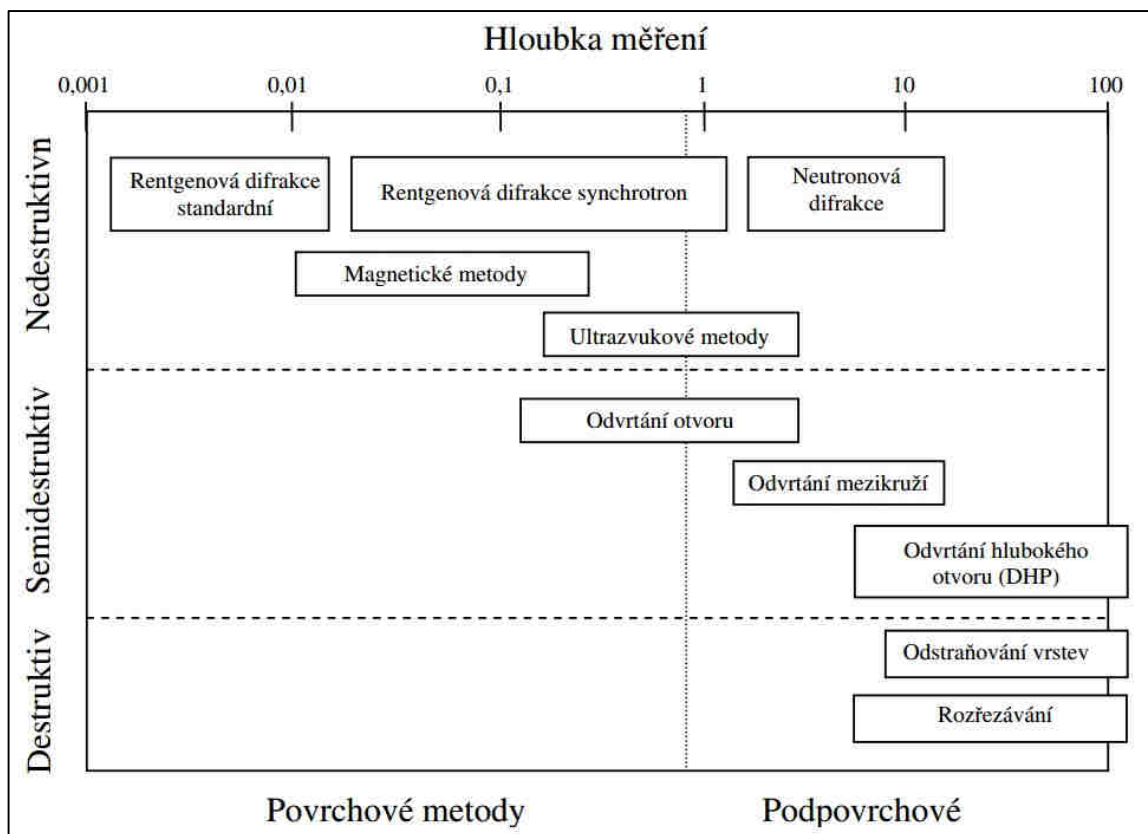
Hloubka měření

0,001
0,01
0,1
1
10
100

Nedestruktivn

Rentgenová difrakce standardní

Rentgenová difrakce synchrotron

Neutronová difrakce

Magnetické metody

Ultrazvukové metody

Semidestruktiv

Odvrtání otvoru

Odvrtání mezikruží

Odvrtání hlubokého otvoru (DHP)

Destruktiv

Odstraňování vrstev

Rozřezávání

Povrchové metody

Podpovrchové